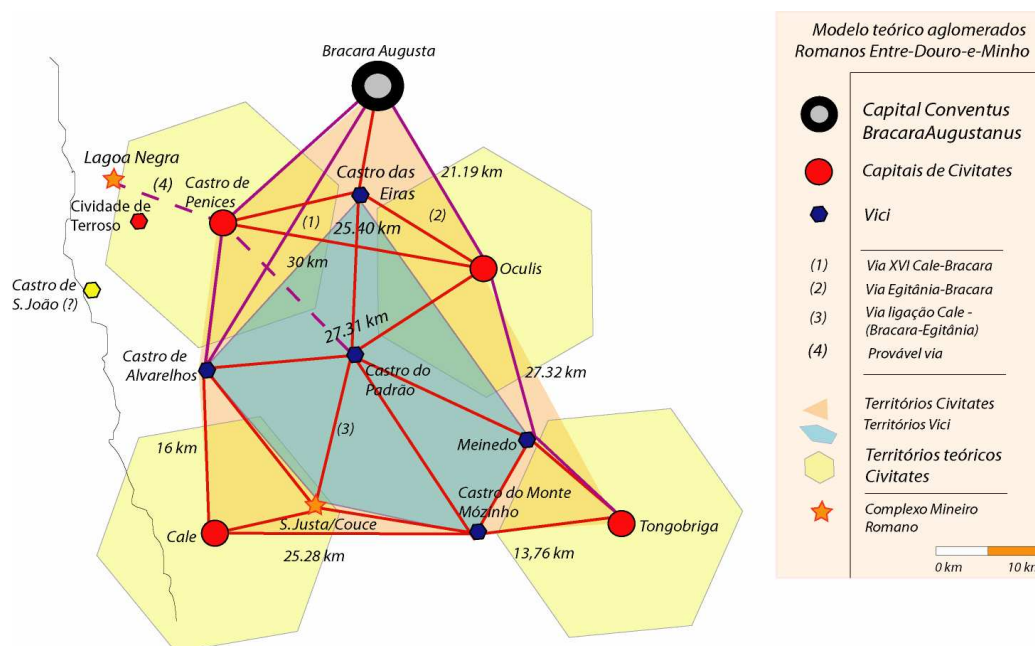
Bracara Augusta

Lagoa Negra

(4)

Castro de Penices

Cividade de Terroso

Castro das Eiras

21.19 km

(1)

(2)

25.40 km

Oculis

30 km

Castro de S. João (?)

27.31 km

Castro de Alvarelhos

Castro do Padrão

27.32 km

(3)

Meinedo

16 km

Castro do Monte Mózinho

S. Justa/Couce

Cale

Tongobriga

25.28 km

13,76 km

Modelo teórico aglomerados Romanos Entre-Douro-e-Minho

Capital Conventus BracaraAugustanus

Capitais de Civitates

Vici

(1) Via XVI Cale-Bracara

(2) Via Egitânia-Bracara

(3) Via ligação Cale - (Bracara-Egitânia)

(4) Provável via

Territórios Civitates

Territórios Vici

Territórios teóricos Civitates

Complexo Mineiro Romano

0 km

10 k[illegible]